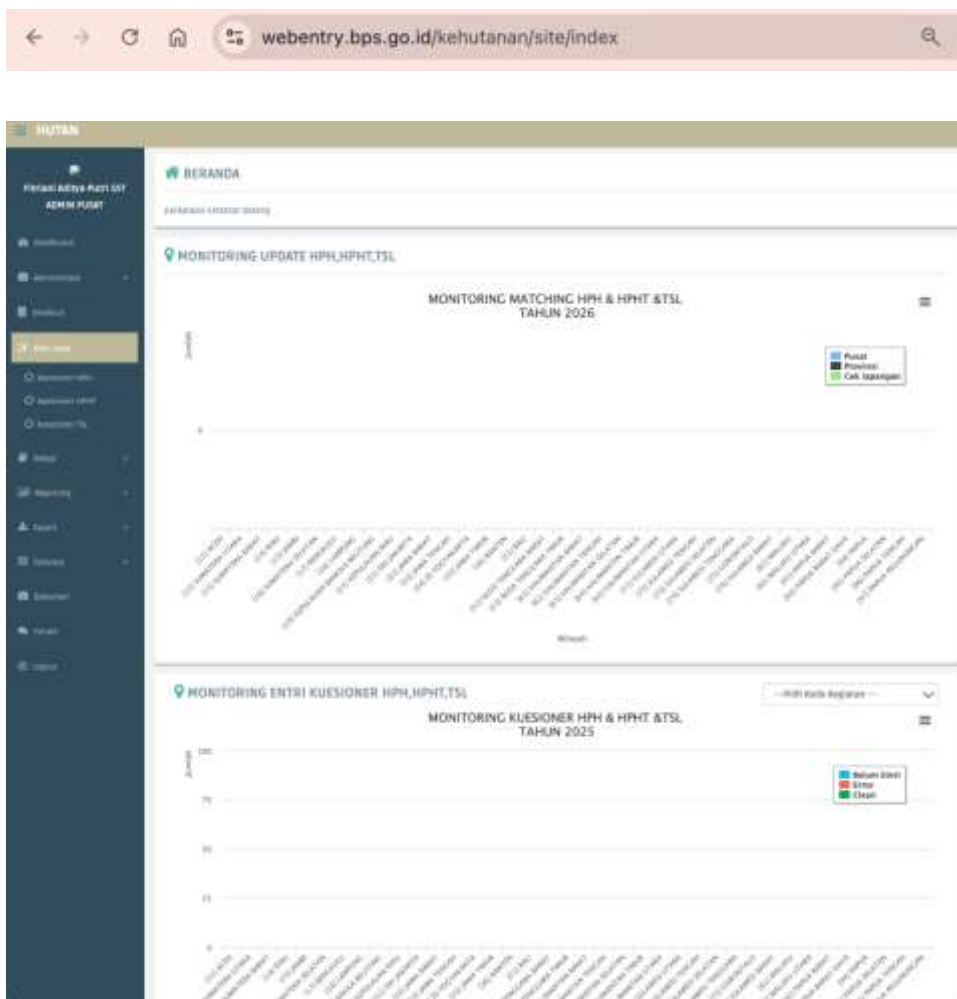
webentry.bps.go.id/kehutanan/site/index

HUTAN

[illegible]
ADMIN PUSAT

BERANDA

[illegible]

MONITORING UPDATE HPH,HPHT,TSL

MONITORING MATCHING HPH & HPHT &TSL
TAHUN 2026

Jumlah

Pusat
Provinsi
Cek lapangan

0

Wilayah

MONITORING ENTRI KUESIONER HPH,HPHT,TSL

-- Pilih Kode Kegiatan --

MONITORING KUESIONER HPH & HPHT &TSL
TAHUN 2025

Jumlah

100

75

50

25

0

Belum Entri
Error
Clean